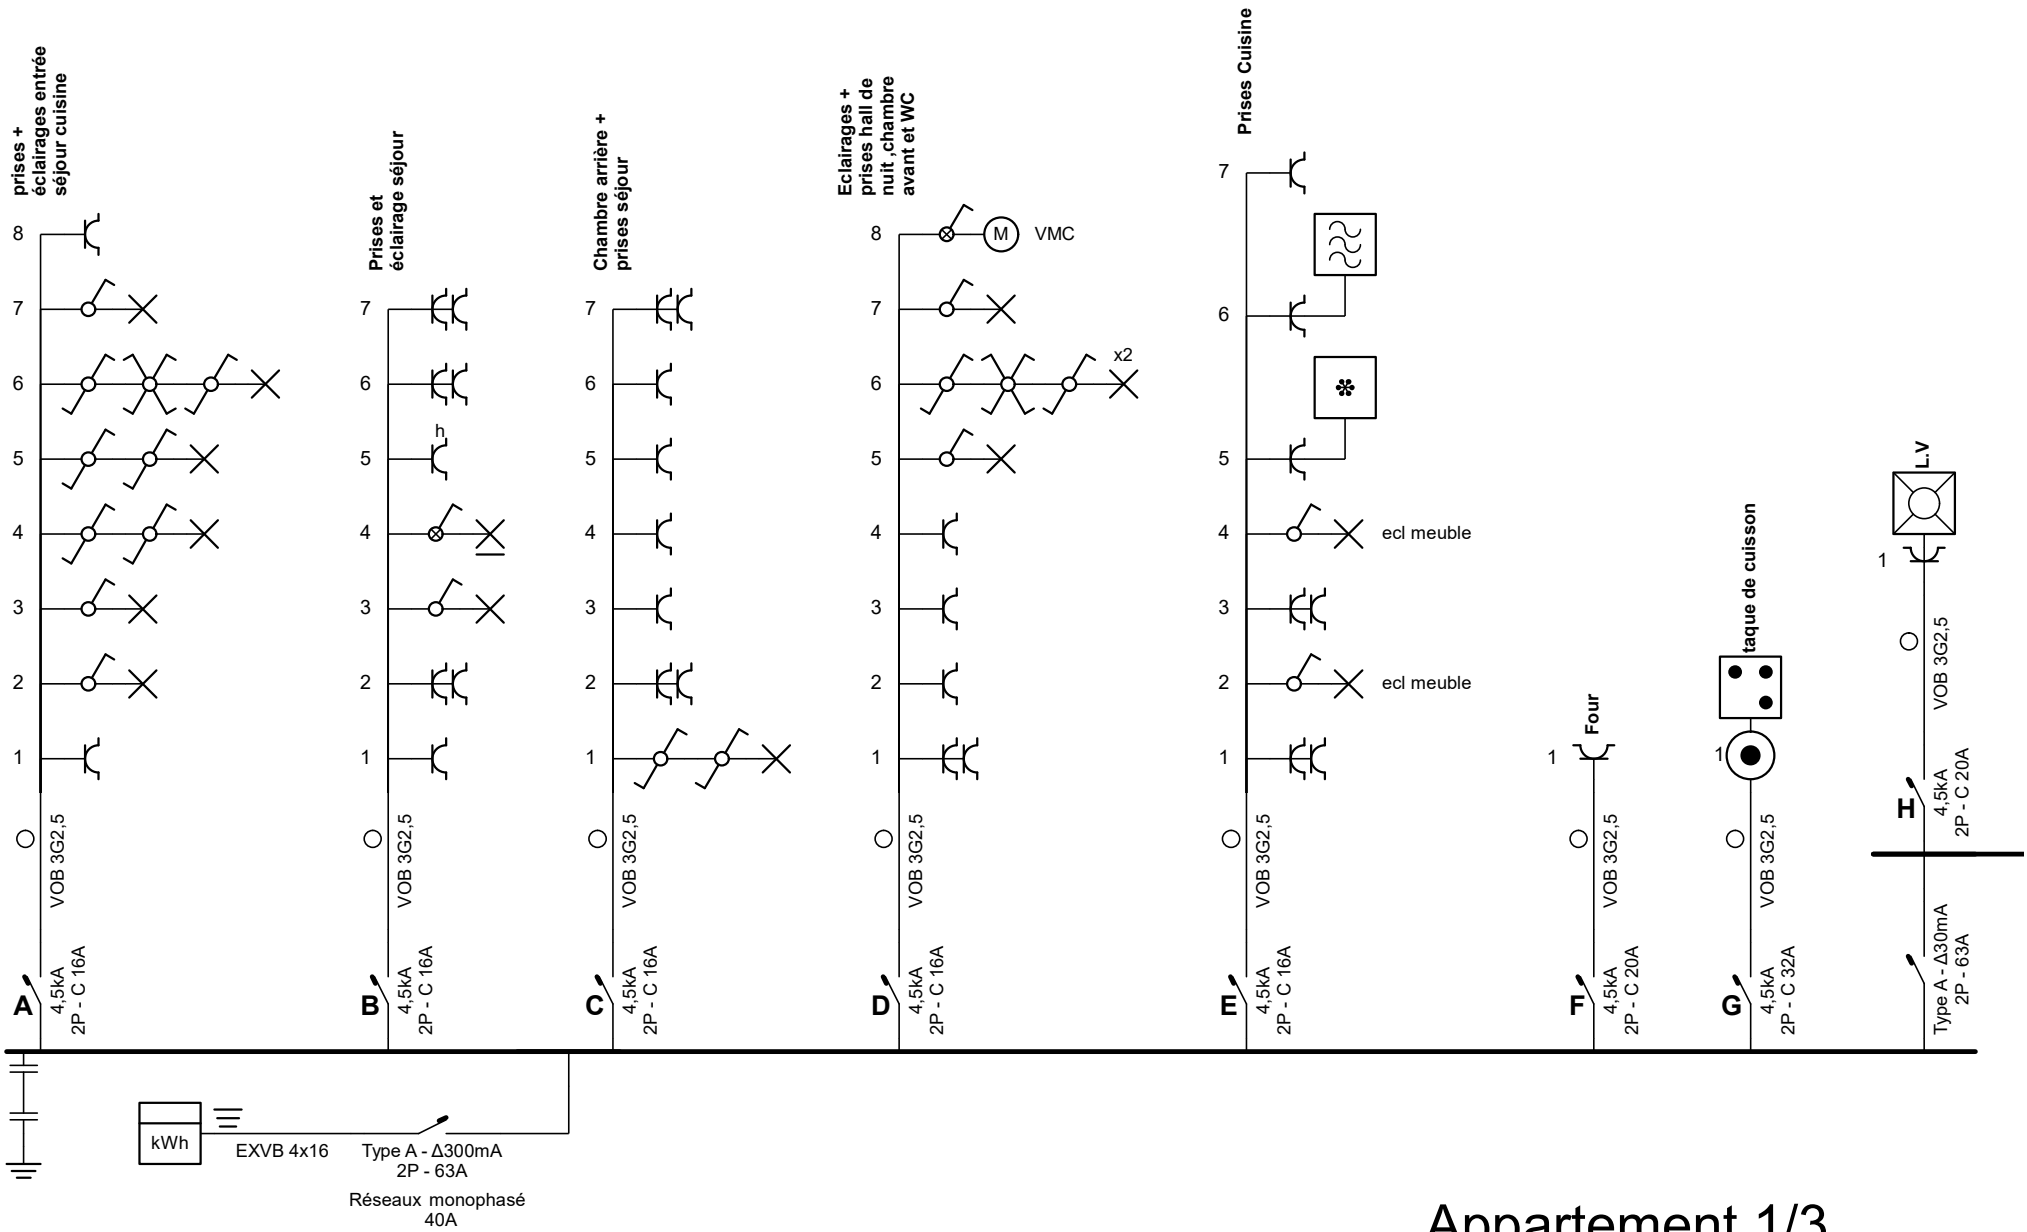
prises + éclairages entrée séjour cuisine

8
7
6
5
4
3
2
1

VOB 3G2,5

A
4,5kA
2P - C 16A

Prises et éclairage séjour

7
6
h
5
4
3
2
1

VOB 3G2,5

B
4,5kA
2P - C 16A

Chambre arrière + prises séjour

7
6
5
4
3
2
1

VOB 3G2,5

C
4,5kA
2P - C 16A

Eclairages + prises hall de nuit ,chambre avant et WC

8
M
VMC
7
x2
6
5
4
3
2
1

VOB 3G2,5

D
4,5kA
2P - C 16A

Prises Cuisine

7
6
5
4
ecl meuble
3
2
ecl meuble
1

VOB 3G2,5

E
4,5kA
2P - C 16A

Four
1

VOB 3G2,5

F
4,5kA
2P - C 20A

taque de cuisson
1

VOB 3G2,5

G
4,5kA
2P - C 32A

L.V
1

VOB 3G2,5

H
4,5kA
2P - C 20A

Type A - Δ30mA
2P - 63A

kWh
EXVB 4x16
Type A - Δ300mA
2P - 63A
Réseaux monophasé
40A

Appartement 1/3